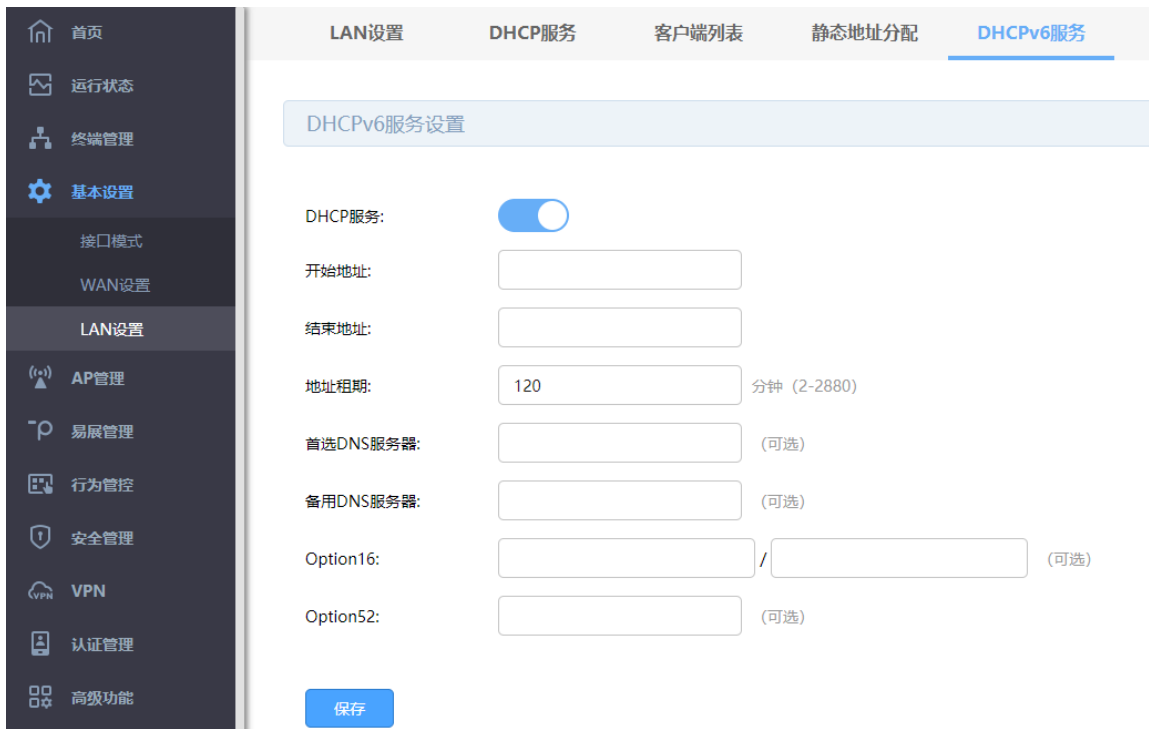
首页
运行状态
终端管理
基本设置
接口模式
WAN设置
LAN设置
AP管理
易展管理
行为管控
安全管理
VPN
认证管理
高级功能

LAN设置 DHCP服务 客户端列表 静态地址分配 DHCPv6服务

DHCPv6服务设置

DHCP服务:
开始地址:
结束地址:
地址租期: 120 分钟（2-2880）
首选DNS服务器: （可选）
备用DNS服务器: （可选）
Option16: / （可选）
Option52: （可选）

保存